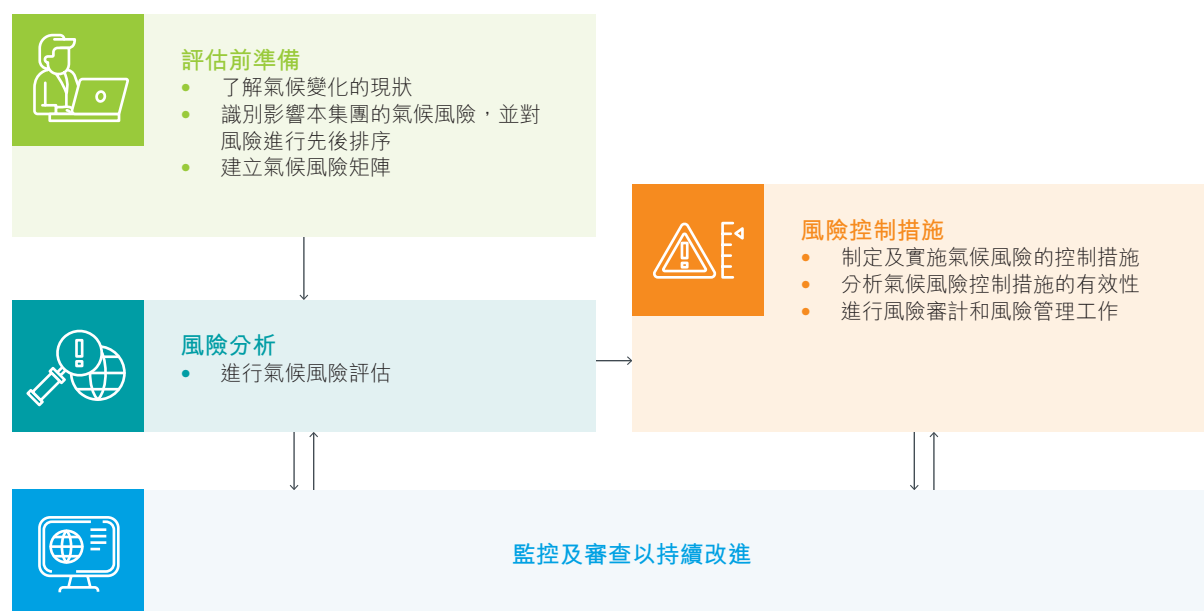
評估前準備
- 了解氣候變化的現狀
- 識別影響本集團的氣候風險，並對風險進行先後排序
- 建立氣候風險矩陣

風險分析
- 進行氣候風險評估

風險控制措施
- 制定及實施氣候風險的控制措施
- 分析氣候風險控制措施的有效性
- 進行風險審計和風險管理工作

監控及審查以持續改進